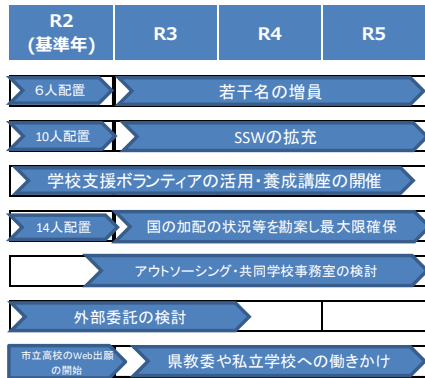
| R2 (基準年) | R3 | R4 | R5 |
|---|---|---|---|

6人配置

若干名の増員

10人配置

SSWの拡充

学校支援ボランティアの活用・養成講座の開催

14人配置

国の加配の状況等を勘案し最大限確保

アウトソーシング・共同学校事務室の検討

外部委託の検討

市立高校のWeb出願の開始

県教委や私立学校への働きかけ